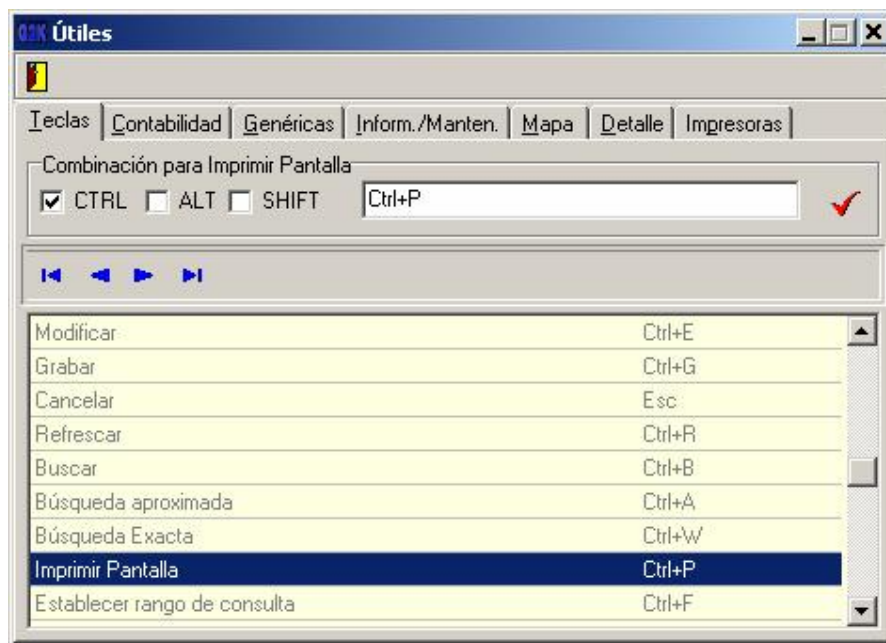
G2K Útiles

Teclas | Contabilidad | Genéricas | Inform./Manten. | Mapa | Detalle | Impresoras

Combinación para Imprimir Pantalla
☑ CTRL ☐ ALT ☐ SHIFT Ctrl+P

| | |
|---|---|
| Modificar | Ctrl+E |
| Grabar | Ctrl+G |
| Cancelar | Esc |
| Refrescar | Ctrl+R |
| Buscar | Ctrl+B |
| Búsqueda aproximada | Ctrl+A |
| Búsqueda Exacta | Ctrl+W |
| Imprimir Pantalla | Ctrl+P |
| Establecer rango de consulta | Ctrl+F |